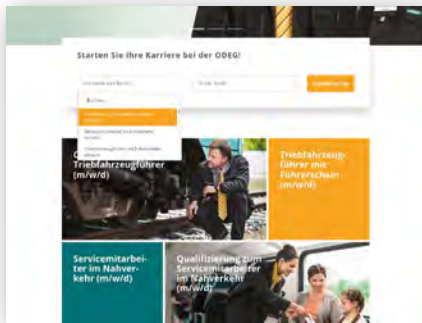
Starten Sie Ihre Karriere bei der ODEG!

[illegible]

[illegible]

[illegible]

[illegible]

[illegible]

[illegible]

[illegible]

Triebfahrzeugführer (m/w/d)

Triebfahrzeugführer mit Führerschein (m/w/d)

Servicemitarbeiter im Nahverkehr (m/w/d)

Qualifizierung zum Servicemitarbeiter im Nahverkehr (m/w/d)